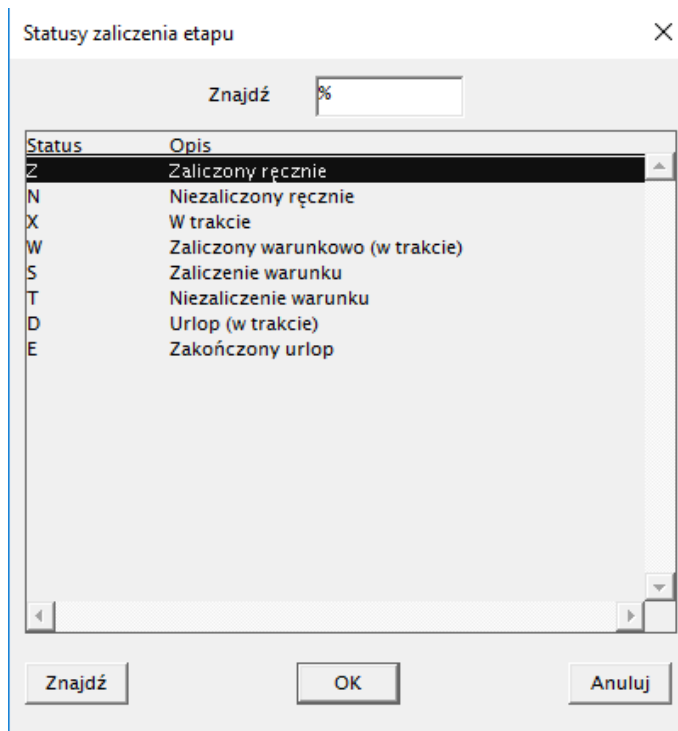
Statusy zaliczenia etapu

×

Znajdź %

| Status | Opis |
|---|---|
| Z | Zaliczony ręcznie |
| N | Niezaliczony ręcznie |
| X | W trakcie |
| W | Zaliczony warunkowo (w trakcie) |
| S | Zaliczenie warunku |
| T | Niezaliczenie warunku |
| D | Urlop (w trakcie) |
| E | Zakończony urlop |

Znajdź OK Anuluj